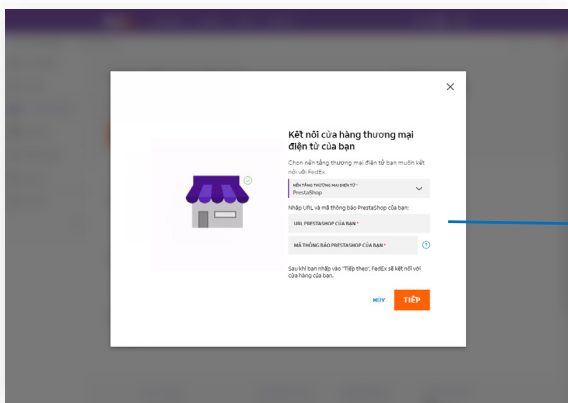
Kết nối cửa hàng thương mại điện tử của bạn

Chọn nền tảng thương mại điện tử bạn muốn kết nối với FedEx.

NỀN TẢNG THƯƠNG MẠI ĐIỆN TỬ *
PrestaShop

Nhập URL và mã thông báo PrestaShop của bạn:

URL PRESTASHOP CỦA BẠN *

MÃ THÔNG BÁO PRESTASHOP CỦA BẠN *

Sau khi bạn nhấp vào "Tiếp theo", FedEx sẽ kết nối với cửa hàng của bạn.

HỦY

TIẾP